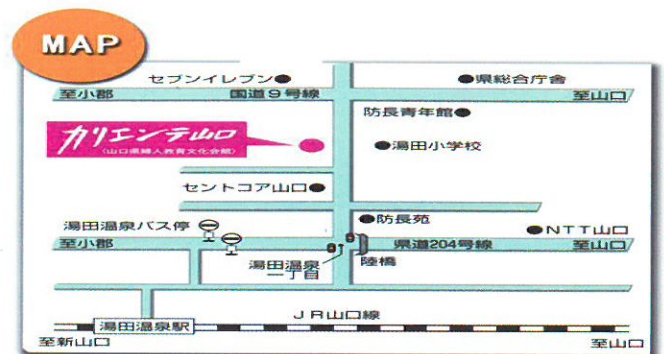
MAP

セブンイレブン●
●県総合庁舎
至小郡
国道9号線
至山口
防長青年館●
カリエンテ山口
(山口県婦人教育文化会館)
●湯田温泉
●湯田小学校
セントコア山口●
●防長苑
湯田温泉バス停
●NTT山口
至小郡
県道204号線
至山口
湯田温泉一丁目
陸橋
JR山口線
湯田温泉駅
至新山口
至山口